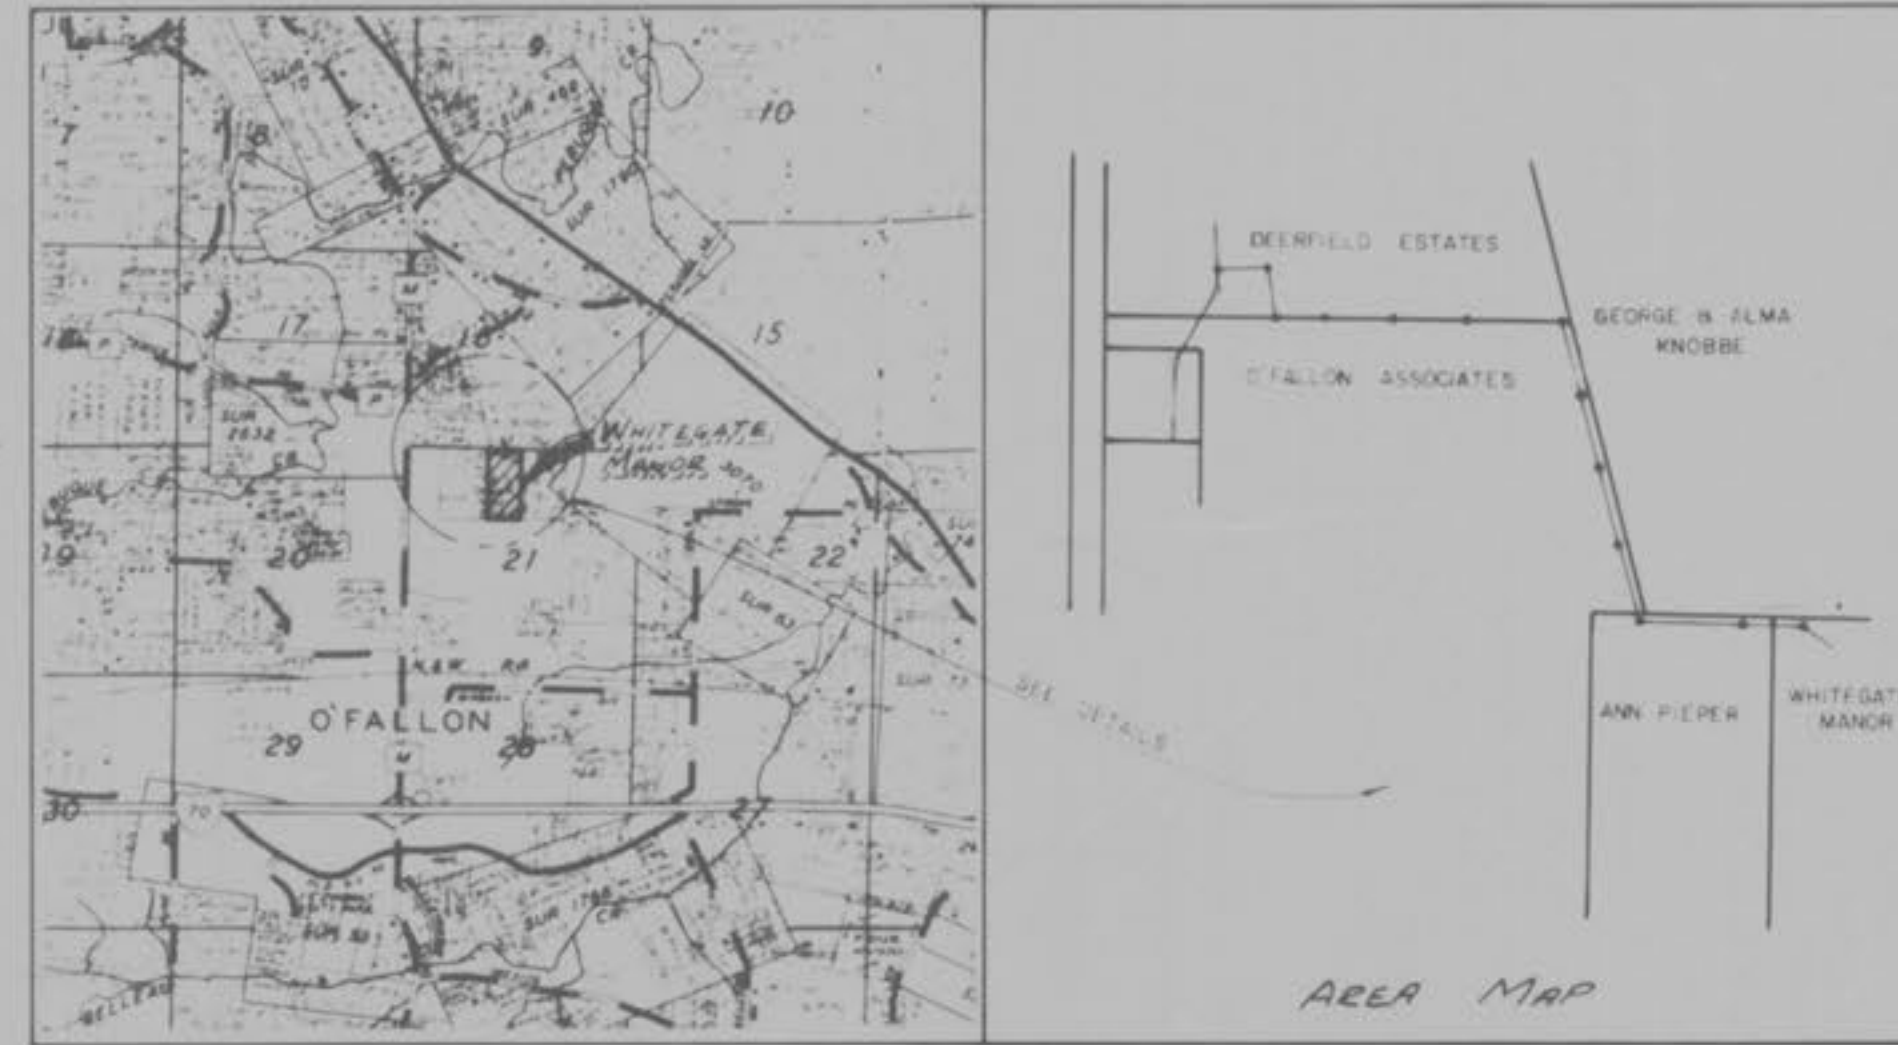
9
10
7
8
SUR 70
SUR 490
SUR 1790
17
16
15
SUR 2632
WHITEGATE MANOR
21
22
19
20
O'FALLON
29
28
30
70
27
SUR 1788
SEE DETAIL
DEERFIELD ESTATES
GEORGE & ALMA KNOBBE
O'FALLON ASSOCIATES
ANN PIEPER
WHITEGAT MANOR
AREA MAP